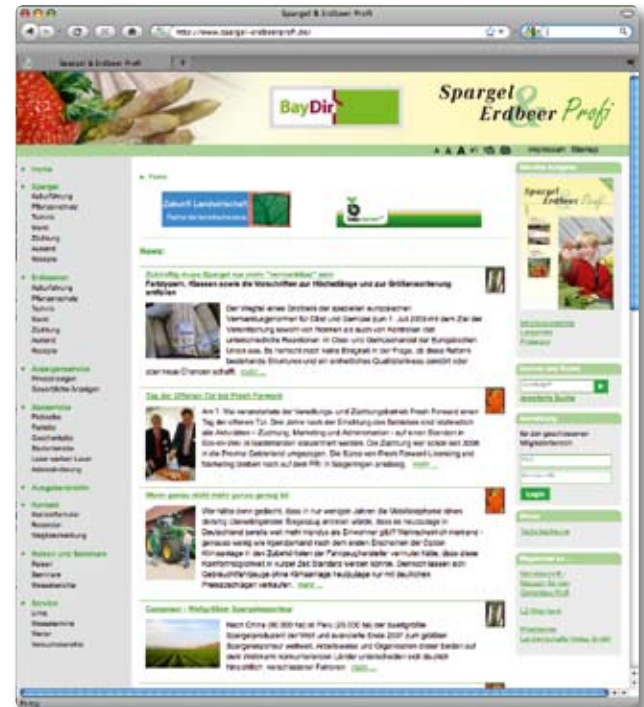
Spargel & Erdbeer Profi

http://www.spargel-erdbeerprofi.de/

Spargel & Erdbeer Profi

BayDir

Spargel & Erdbeer Profi

Impressum Sitemap

Home

Spargel
Anbauführung
Pflanzenschutz
Technik
Markt
Züchtung
Ausland
Rezepte

Erdbeeren
Anbauführung
Pflanzenschutz
Technik
Markt
Züchtung
Ausland
Rezepte

Anzeigenservice
Preisanzeigen
Gewerbliche Anzeigen

Abonnement

Ausgabenarchiv

Kontakt

Messen und Seminare

Service

Home

Zukunft Landwirtschaft

News:

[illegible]

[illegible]

Tag der Offenen Tür bei Fresh Forward

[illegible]

Wenn gerade nicht mehr genug ist

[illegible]

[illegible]

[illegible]

Aktuelle Ausgabe

Spargel & Erdbeer Profi

Login